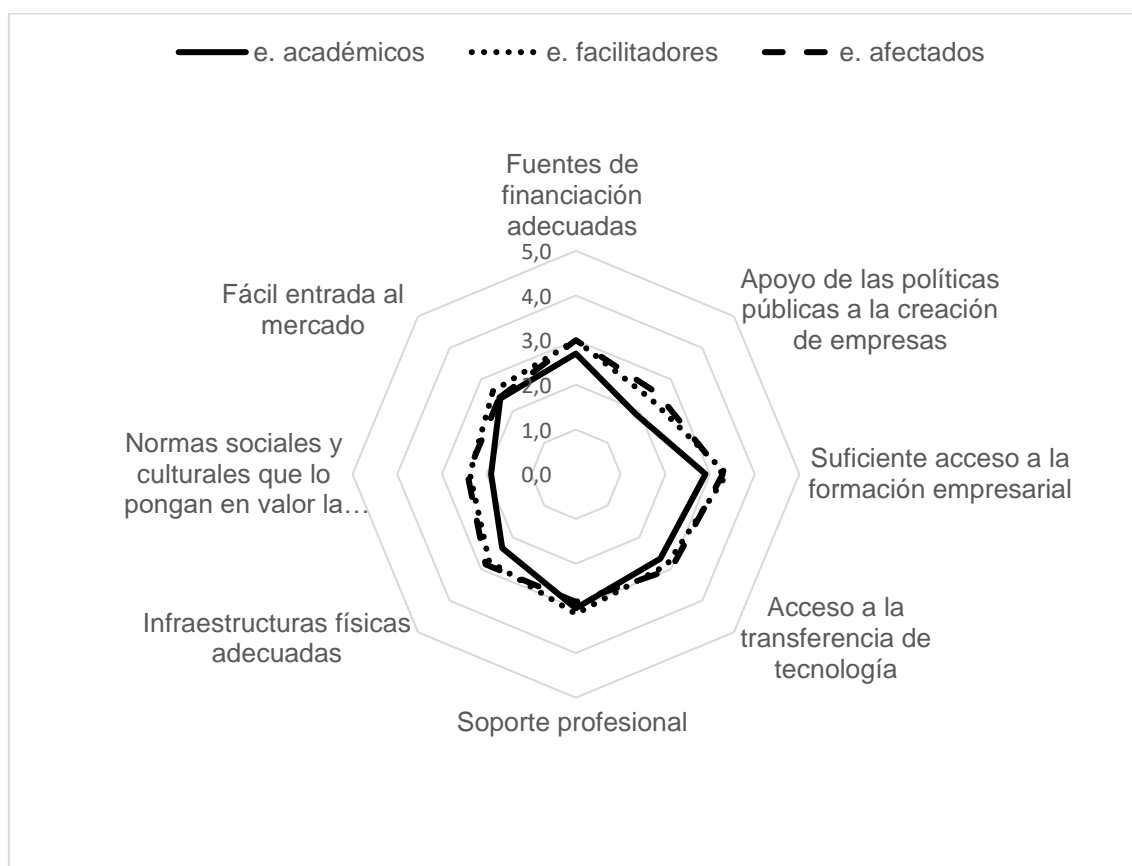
e. académicos
e. facilitadores
e. afectados

Fuentes de financiación adecuadas

5,0
4,0
3,0
2,0
1,0
0,0

Apoyo de las políticas públicas a la creación de empresas

Suficiente acceso a la formación empresarial

Acceso a la transferencia de tecnología

Soporte profesional

Infraestructuras físicas adecuadas

Normas sociales y culturales que lo pongan en valor la…

Fácil entrada al mercado